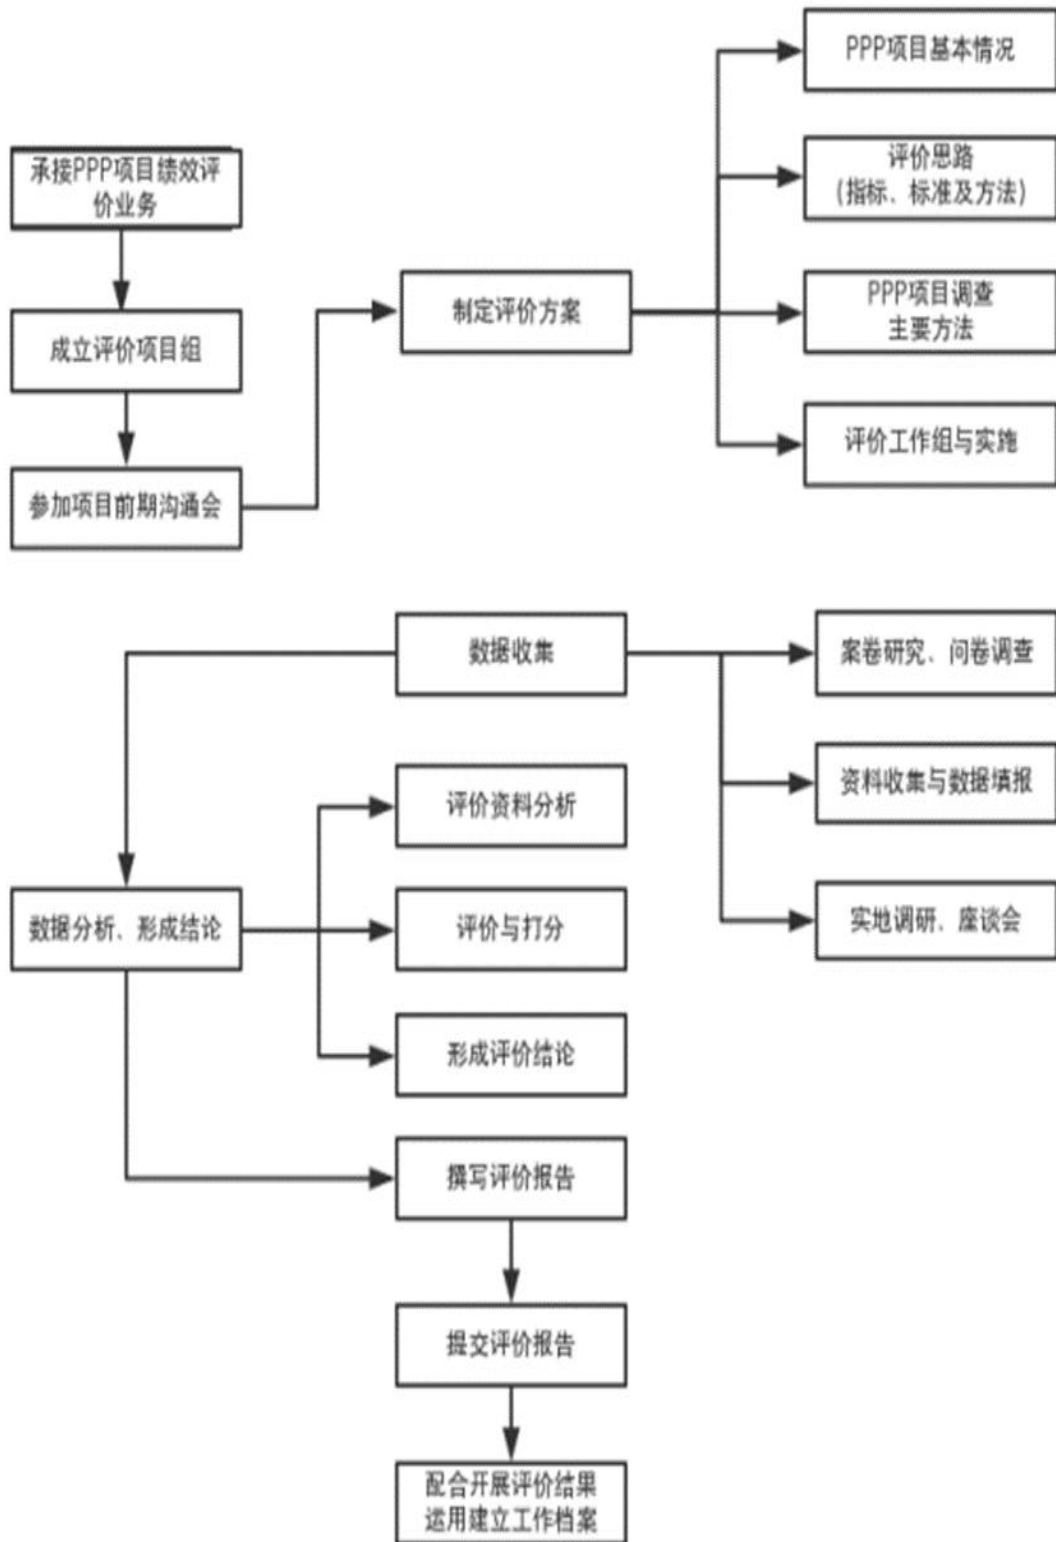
承接PPP项目绩效评价业务

成立评价项目组

参加项目前期沟通会

制定评价方案

PPP项目基本情况

评价思路（指标、标准及方法）

PPP项目调查主要方法

评价工作组与实施

数据收集

案卷研究、问卷调查

资料收集与数据填报

实地调研、座谈会

数据分析、形成结论

评价资料分析

评价与打分

形成评价结论

撰写评价报告

提交评价报告

配合开展评价结果运用建立工作档案